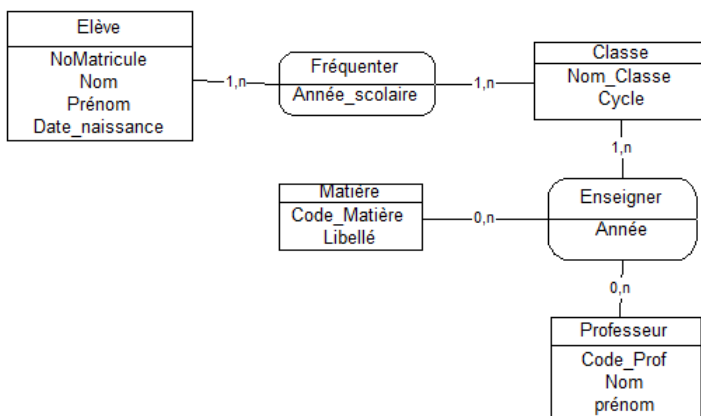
Elève
NoMatricule
Nom
Prénom
Date_naissance

1,n

Fréquenter
Année_scolaire

1,n

Classe
Nom_Classe
Cycle

1,n

Matière
Code_Matière
Libellé

0,n

Enseigner
Année

0,n

Professeur
Code_Prof
Nom
prénom